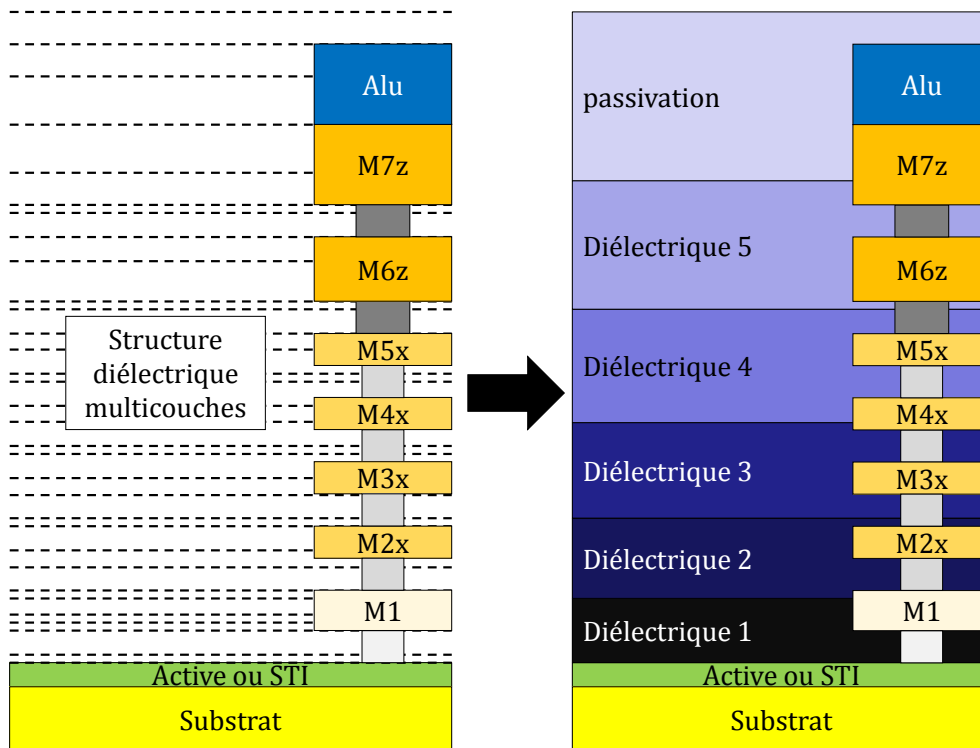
Alu

M7z

M6z

Structure diélectrique multicouches

M5x

M4x

M3x

M2x

M1

Active ou STI

Substrat

passivation

Alu

M7z

Diélectrique 5

M6z

Diélectrique 4

M5x

M4x

Diélectrique 3

M3x

Diélectrique 2

M2x

Diélectrique 1

M1

Active ou STI

Substrat